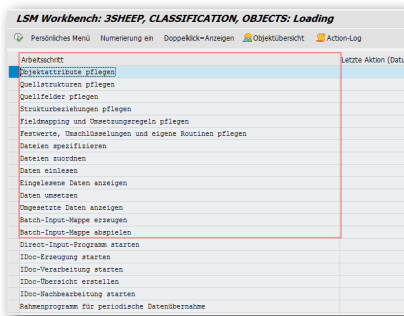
LSM Workbench: 3SHEEP, CLASSIFICATION, OBJECTS: Loading

Persönliches Menü Numerierung ein Doppelklick=Anzeigen Objektübersicht Action-Log

| Arbeitsschritt | Letzte Aktion (Datu |
|---|---|
| Objektattribute pflegen | |
| Quellstrukturen pflegen | |
| Quellfelder pflegen | |
| Strukturbeziehungen pflegen | |
| Feldmapping und Umsetzungsregeln pflegen | |
| Festwerte, Umschlüsselungen und eigene Routinen pflegen | |
| Dateien spezifizieren | |
| Dateien zuordnen | |
| Daten einlesen | |
| Eingelesene Daten anzeigen | |
| Daten umsetzen | |
| Umgesetzte Daten anzeigen | |
| Batch-Input-Mappe erzeugen | |
| Batch-Input-Mappe abspielen | |
| Direct-Input-Programm starten | |
| IDoc-Erzeugung starten | |
| IDoc-Verarbeitung starten | |
| IDoc-Übersicht erstellen | |
| IDoc-Nachbearbeitung starten | |
| Rahmenprogramm für periodische Datenübernahme | |